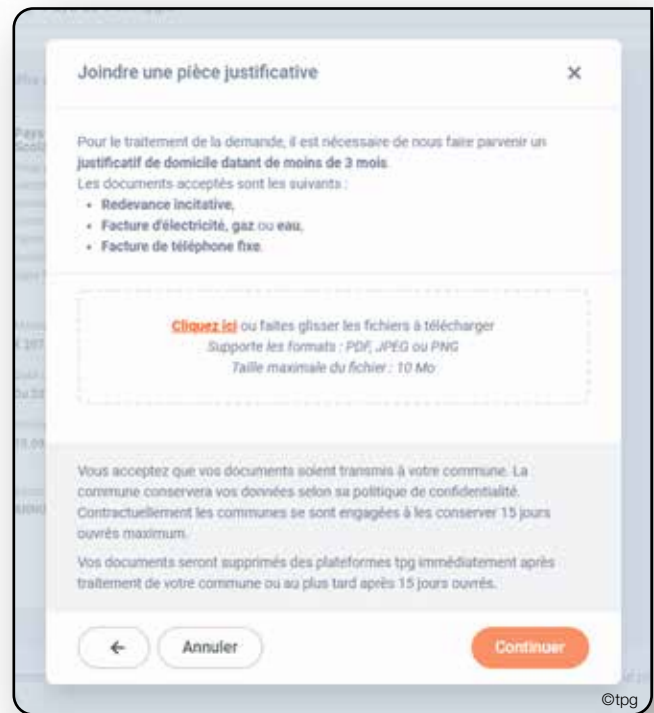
Joindre une pièce justificative

×

Pour le traitement de la demande, il est nécessaire de nous faire parvenir un **justificatif de domicile datant de moins de 3 mois**.
Les documents acceptés sont les suivants :
• **Redevance incitative**,
• **Facture d'électricité**, **gaz** ou **eau**,
• **Facture de téléphone fixe**.

Cliquez ici ou faites glisser les fichiers à télécharger
Supporte les formats : PDF, JPEG ou PNG
Taille maximale du fichier : 10 Mo

Vous acceptez que vos documents soient transmis à votre commune. La commune conservera vos données selon sa politique de confidentialité. Contractuellement les communes se sont engagées à les conserver 15 jours ouvrés maximum.

Vos documents seront supprimés des plateformes tpg immédiatement après traitement de votre commune ou au plus tard après 15 jours ouvrés.

←

Annuler

Continuer

©tpg